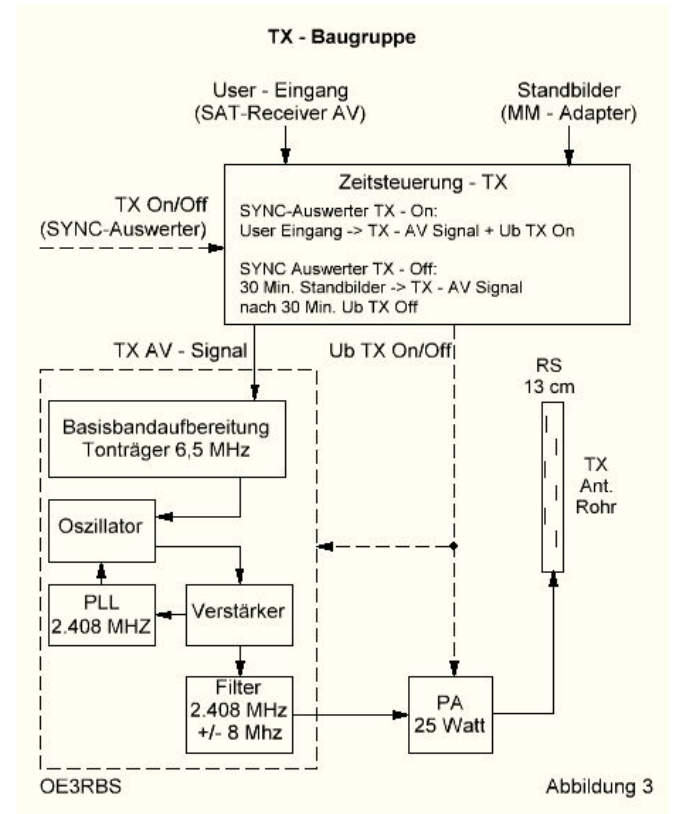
TX - Baugruppe

User - Eingang
(SAT-Receiver AV)

Standbilder
(MM - Adapter)

TX On/Off
(SYNC-Auswerter)

Zeitsteuerung - TX

SYNC-Auswerter TX - On:
User Eingang -> TX - AV Signal + Ub TX On

SYNC Auswerter TX - Off:
30 Min. Standbilder -> TX - AV Signal
nach 30 Min. Ub TX Off

TX AV - Signal

Ub TX On/Off

RS
13 cm

Basisbandaufbereitung
Tonträger 6,5 MHz

TX
Ant.
Rohr

Oszillator

PLL
2.408 MHZ

Verstärker

Filter
2.408 MHz
+/- 8 Mhz

PA
25 Watt

OE3RBS

Abbildung 3